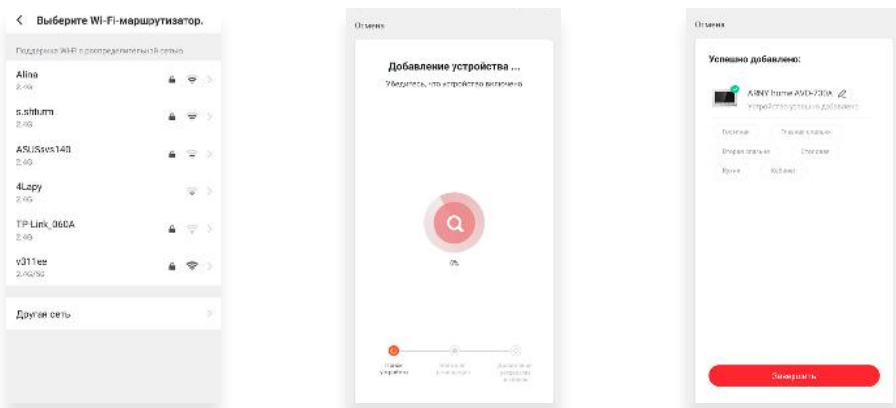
< Выберите Wi-Fi-маршрутизатор.

Поддержка Wi-Fi в распределительной сети

Alina
2.4G

s.shturm
2.4G

ASUSsvs140
2.4G

4Lapy
2.4G

TP-Link_060A
2.4G

v311ee
2.4G/5G

Другая сеть

Отмена

Добавление устройства ...

Убедитесь, что устройство включено

0%

Поиск устройства

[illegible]

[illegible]

Отмена

Успешно добавлено:

AIRNY home AYD-230A

Устройство успешно добавлено

Гостиная

Главная спальня

Вторая спальня

Столовая

Кухня

Кабинет

Завершить